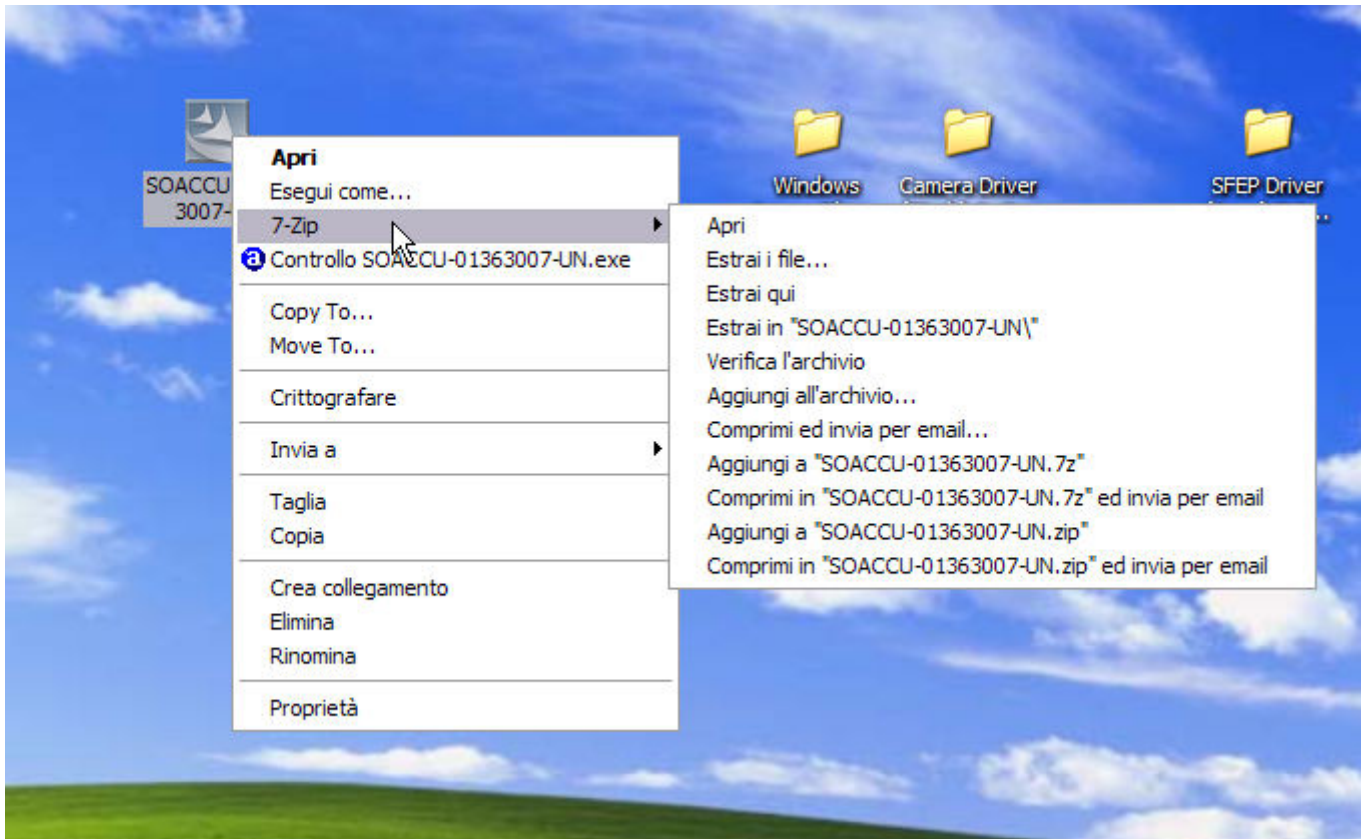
SOACCU
3007-

Windows

Camera Driver

SFEP Driver

Apri
Esegui come...
7-Zip
Controllo SOACCU-01363007-UN.exe

Copy To...
Move To...

Crittografare

Invia a

Taglia
Copia

Crea collegamento
Elimina
Rinomina

Proprietà

Apri
Estrai i file...
Estrai qui
Estrai in "SOACCU-01363007-UN\"
Verifica l'archivio
Aggiungi all'archivio...
Comprimi ed invia per email...
Aggiungi a "SOACCU-01363007-UN.7z"
Comprimi in "SOACCU-01363007-UN.7z" ed invia per email
Aggiungi a "SOACCU-01363007-UN.zip"
Comprimi in "SOACCU-01363007-UN.zip" ed invia per email